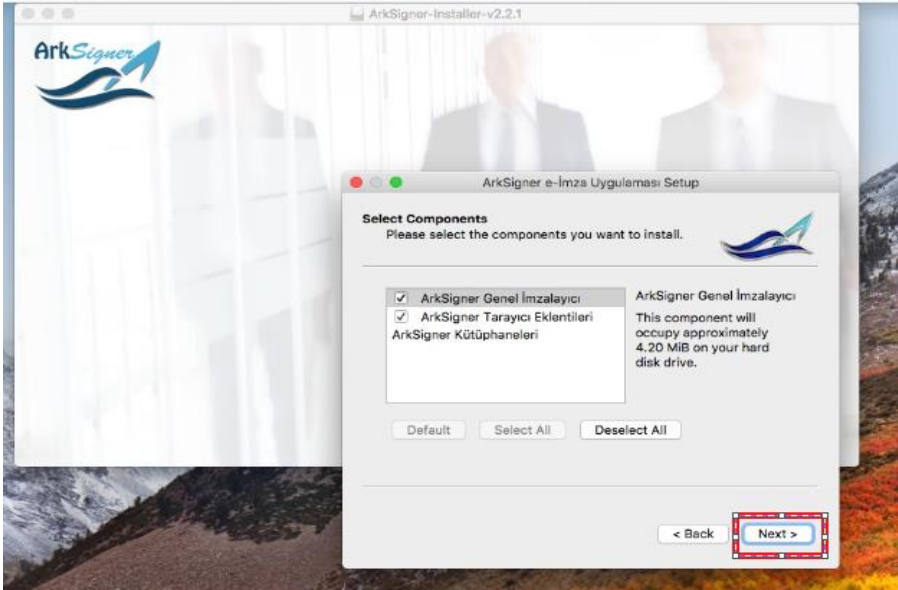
ArkSigner-Installer-v2.2.1

ArkSigner

ArkSigner e-İmza Uygulaması Setup

Select Components
Please select the components you want to install.

✓ ArkSigner Genel İmzalayıcı
✓ ArkSigner Tarayıcı Eklentileri
ArkSigner Kütüphaneleri

ArkSigner Genel İmzalayıcı
This component will occupy approximately 4.20 MiB on your hard disk drive.

Default
Select All
Deselect All

< Back
Next >